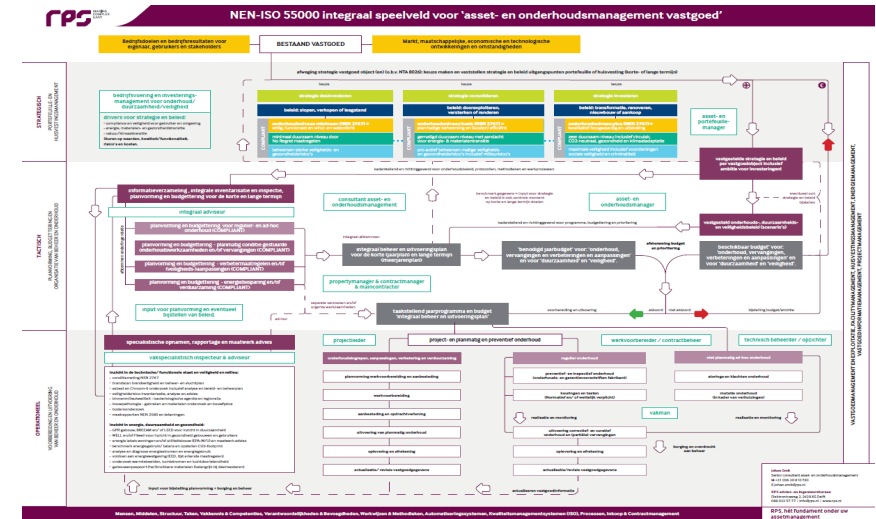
NEN-ISO 55000 integraal speelveld voor 'asset- en onderhoudsmanagement vastgoed'

RPS

Bedrijfsdoelen en bedrijfsresultaten voor eigenaar, gebruikers en stakeholders

BESTAAND VASTGOED

Markt, maatschappelijke, economische en technologische ontwikkelingen en omstandigheden

STRATEGISCH
PORTEFEUILLE- EN HUISVESTINGSMANAGEMENT

bedrijfsvoering en investeringsmanagement voor onderhoud/duurzaamheid/veiligheid

asset- en portefeuille-manager

beleid slopen, verkopen of leegstand

beleid doorexploiteren, verduurzamen en renoveren

beleid transformatie, renoveren, nieuwbouw of aankoop

COMPLIANT

vastgestelde strategie en beleid per vastgoedobject inclusief ambitie voor investeringen

TACTISCH
PLANNING, BUDGETTERING EN ORGANISATIE VAN BEHEER EN ONDERHOUD

informatieverzameling, integrale inventarisatie en inspectie, planvorming en budgettering voor de korte en lange termijn

integraal adviseur

consultant asset- en onderhoudsmanagement

integraal beheer en uitvoeringsplan voor de korte (jaarplan) en lange termijn (meerjarenplan)

'benodigd jaarbudget' voor: 'onderhoud, vervangingen en verbeteringen en aanpassingen' en voor 'duurzaamheid' en 'veiligheid'

vastgesteld onderhouds-, duurzaamheids- en veiligheidsbeleid (scenario's)

beschikbaar budget voor: 'onderhoud, vervangingen, verbeteringen en aanpassingen' en voor 'duurzaamheid' en 'veiligheid'

propertymanager & contractmanager & mancontracter

input voor planvorming en eventueel bijstellen van beleid.

taakstellend jaarprogramma en budget 'integraal beheer en uitvoeringsplan'

OPERATIONEEL
VOORBEREIDING, UITVOERING EN BEHEER EN ONDERHOUD

specialistische opnamen, rapportage en maatwerk advies

vakspecialistisch inspecteur & adviseur

projectleider

project- en planmatig en preventief onderhoud

werkvoorbereider / contractbeheer

technisch beheerder / opzichter

regulier onderhoud

niet planmatig of niet voorzien onderhoud

vakman

VASTGOEDMANAGEMENT EN EXPLOITATIE, FACILITY MANAGEMENT, ENERGIEMANAGEMENT, VASTGOEDINFORMATIEMANAGEMENT, PROJECTMANAGEMENT

Mensen, Middelen, Structuur, Taken, Vakkennis & Competenties, Verantwoordelijkheden & Bevoegdheden, Werkwijzen & Methodieken, Automatiseringssystemen, Kwaliteitsmanagementsystemen (ISO), Processen, Inkoop & Contractmanagement

RPS, hét fundament onder uw assetmanagement